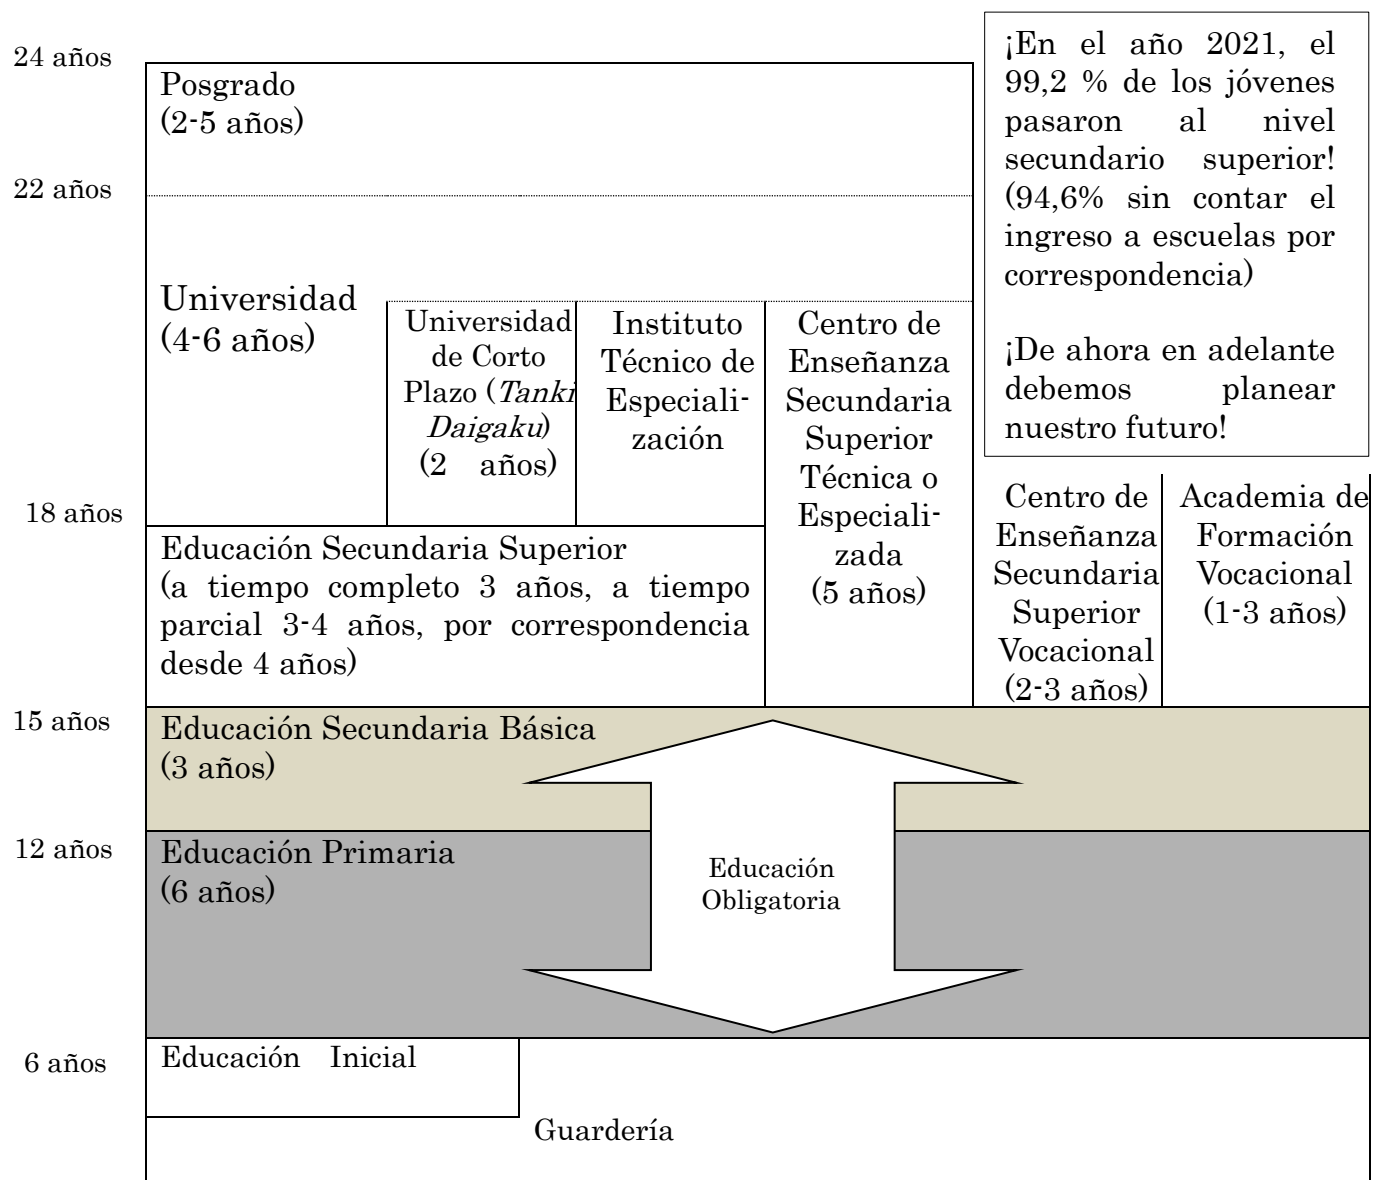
24 años

Posgrado
(2-5 años)

¡En el año 2021, el 99,2 % de los jóvenes pasaron al nivel secundario superior! (94,6% sin contar el ingreso a escuelas por correspondencia)

¡De ahora en adelante debemos planear nuestro futuro!

22 años

Universidad
(4-6 años)

Universidad de Corto Plazo (*Tanki Daigaku*) (2 años)

Instituto Técnico de Especialización

Centro de Enseñanza Secundaria Superior Técnica o Especializada (5 años)

18 años

Centro de Enseñanza Secundaria Superior Vocacional (2-3 años)

Academia de Formación Vocacional (1-3 años)

Educación Secundaria Superior
(a tiempo completo 3 años, a tiempo parcial 3-4 años, por correspondencia desde 4 años)

15 años

Educación Secundaria Básica
(3 años)

12 años

Educación Primaria
(6 años)

Educación Obligatoria

6 años

Educación Inicial

Guardería